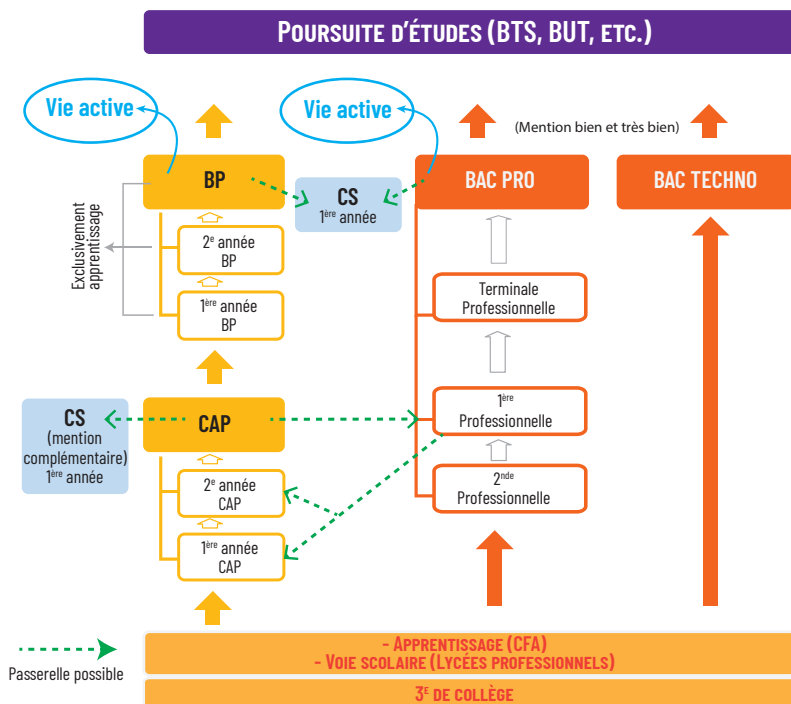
Poursuite d'études (BTS, BUT, etc.)

Vie active

Vie active

(Mention bien et très bien)

BP

CS
$1^{ère}$ année

BAC PRO

BAC TECHNO

Exclusivement apprentissage

$2^{e}$ année
BP

$1^{ère}$ année
BP

Terminale Professionnelle

CS
(mention complémentaire)
$1^{ère}$ année

CAP

$1^{ère}$
Professionnelle

$2^{e}$ année
CAP

$2^{nde}$
Professionnelle

$1^{ère}$ année
CAP

Passerelle possible

- Apprentissage (CFA)
- Voie scolaire (Lycées professionnels)

$3^{e}$ de collège